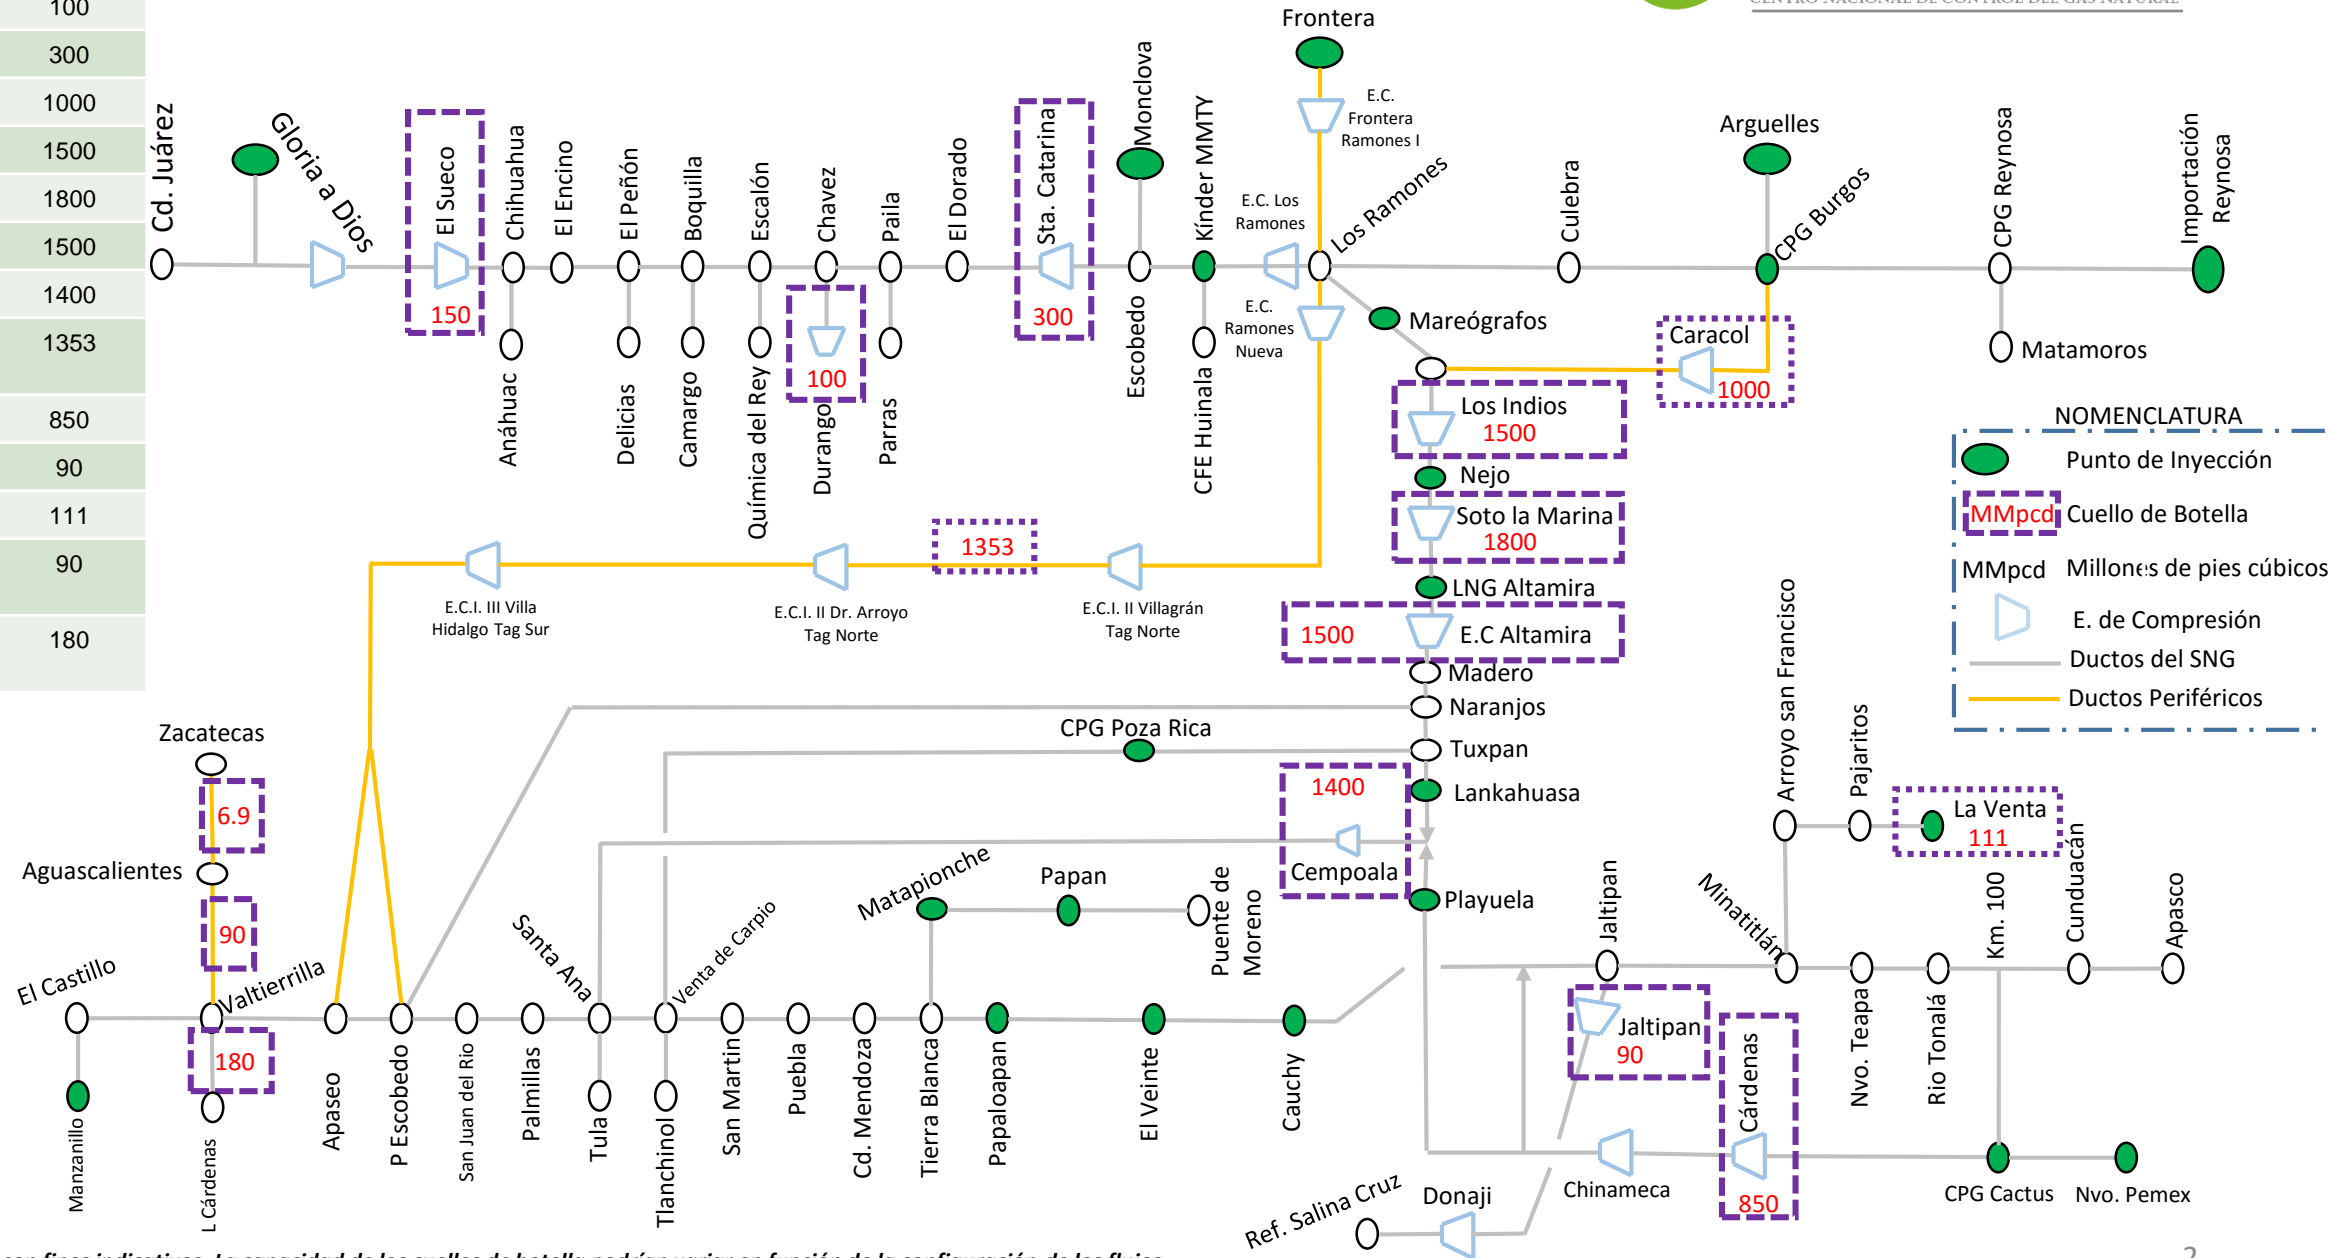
100
300
1000
1500
1800
1500
1400
1353
850
90
111
90
180

Frontera
E.C. Frontera Ramones I
Cd. Juárez
Gloria a Dios
El Sueco
150
Chihuahua
Anáhuac
El Encino
El Peñón
Delicias
Boquilla
Camargo
Escalón
Química del Rey
Chavez
100
Durango
Paila
Parras
El Dorado
Sta. Catarina
300
Monclova
Escobedo
Kínder MMTY
CFE Huinala
E.C. Los Ramones
E.C. Ramones Nueva
Los Ramones
Mareógrafos
Culebra
Arguelles
CPG Burgos
Caracol
1000
CPG Reynosa
Matamoros
Importación Reynosa
Los Indios
1500
Nejo
Soto la Marina
1800
LNG Altamira
1500
E.C Altamira
Madero
Naranjos
Tuxpan
Lankahuasa
1400
Cempoala
Playuela
1353
E.C.I. III Villa Hidalgo Tag Sur
E.C.I. II Dr. Arroyo Tag Norte
E.C.I. II Villagrán Tag Norte
CPG Poza Rica

NOMENCLATURA
Punto de Inyección
MMpcd Cuello de Botella
MMpcd Millones de pies cúbicos
E. de Compresión
Ductos del SNG
Ductos Periféricos

Zacatecas
6.9
Aguascalientes
90
El Castillo
Valtierrilla
180
Manzanillo
L Cárdenas
Apaseo
P Escobedo
San Juan del Rio
Palmillas
Santa Ana
Tula
Venta de Carpio
Tlanchinol
San Martin
Puebla
Cd. Mendoza
Matapionche
Tierra Blanca
Papaloapan
Papan
El Veinte
Puente de Moreno
Cauchy
Arroyo san Francisco
Pajaritos
La Venta
111
Cunduacán
Jaltipan
Minatitlán
Km. 100
Apasco
Jaltipan
90
Cárdenas
850
Nvo. Teapa
Rio Tonalá
CPG Cactus
Nvo. Pemex
Chinameca
Donaji
Ref. Salina Cruz